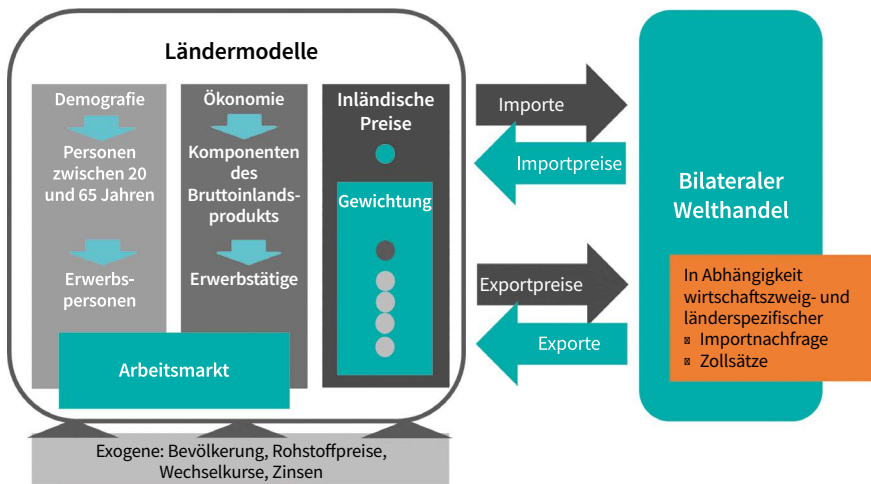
Ländermodelle

Demografie

Personen zwischen 20 und 65 Jahren

Erwerbspersonen

Ökonomie

Komponenten des Bruttoinlandsprodukts

Erwerbstätige

Inländische Preise

Gewichtung

Arbeitsmarkt

Importe

Importpreise

Exportpreise

Exporte

Bilateraler Welthandel

In Abhängigkeit wirtschaftszweig- und länderspezifischer
▫ Importnachfrage
▫ Zollsätze

Exogene: Bevölkerung, Rohstoffpreise, Wechselkurse, Zinsen